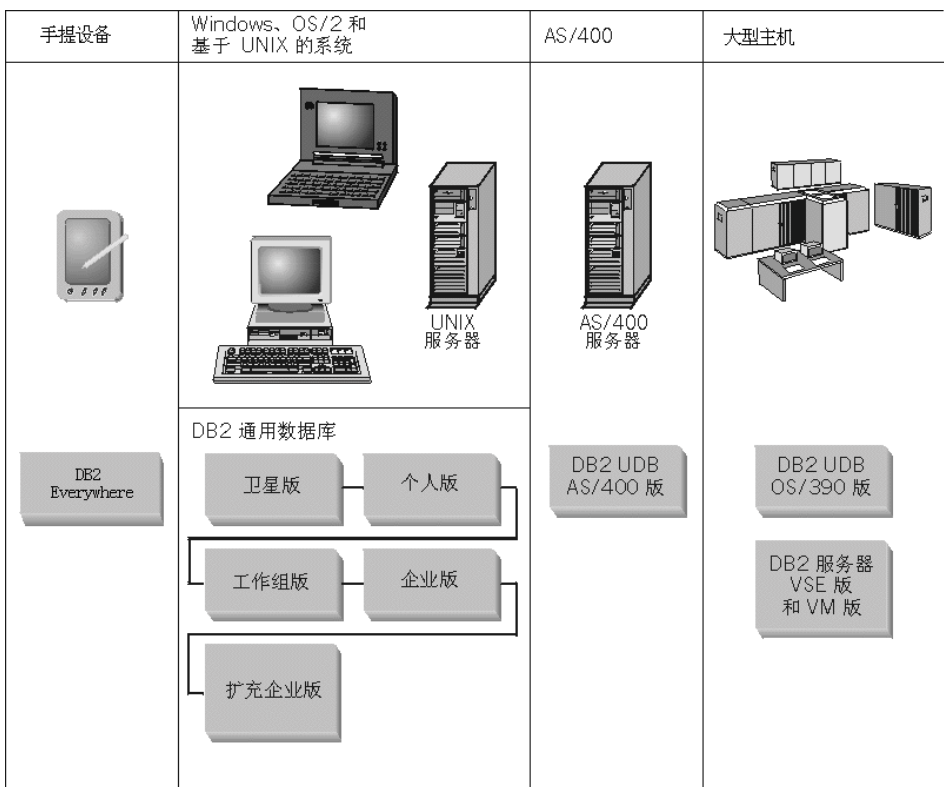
| 手提设备 | Windows、OS/2 和 基于 UNIX 的系统 | AS/400 | 大型主机 |
|---|---|---|---|

UNIX 服务器

AS/400 服务器

DB2 Everywhere

DB2 通用数据库

卫星版

个人版

工作组版

企业版

扩充企业版

DB2 UDB AS/400 版

DB2 UDB OS/390 版

DB2 服务器 VSE 版 和 VM 版